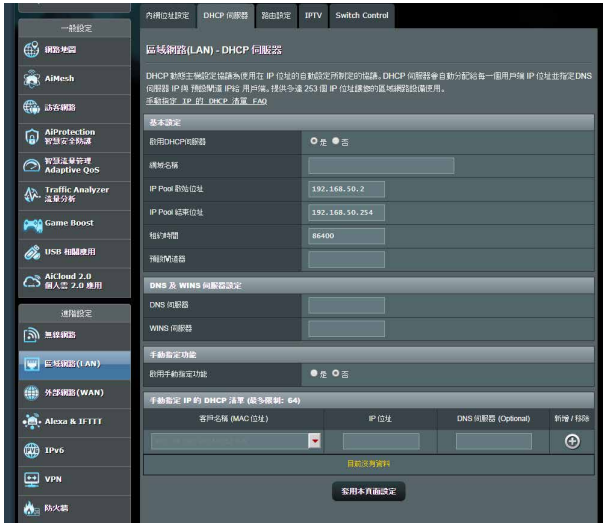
一般設定

網路地圖

AiMesh

訪客網路

AiProtection 智慧安全防護

智慧流量管理 Adaptive QoS

Traffic Analyzer 流量分析

Game Boost

USB 相關應用

AiCloud 2.0 個人雲 2.0 應用

進階設定

無線網路

區域網路(LAN)

外部網路(WAN)

Alexa & IFTTT

IPv6

VPN

防火牆

內部網路設定 | DHCP 伺服器 | 路由設定 | IPTV | Switch Control

區域網路(LAN) - DHCP 伺服器

DHCP 動態主機設定協議為使用在 IP 位址的自動設定所制定的協議。DHCP 伺服器會自動分配給每一個用戶端 IP 位址並指定DNS 伺服器 IP 與 預設閘道 IP給 用戶端。提供多達 253 個 IP 位址讓您的區域網路設備使用。
手動指定 IP 的 DHCP 清單 FAQ

基本設定

| | |
|---|---|
| 啟用DHCP伺服器 | ● 是 ● 否 |
| 網域名稱 | |
| IP Pool 起始位址 | 192.168.50.2 |
| IP Pool 結束位址 | 192.168.50.254 |
| 租約時間 | 86400 |
| 預設閘道器 | |

DNS 及 WINS 伺服器設定

| | |
|---|---|
| DNS 伺服器 | |
| WINS 伺服器 | |

手動指定功能

| | |
|---|---|
| 啟用手動指定功能 | ● 是 ● 否 |

手動指定 IP 的 DHCP 清單 (最多限制: 64)

| 客戶名稱 (MAC 位址) | IP 位址 | DNS 伺服器 (Optional) | 新增 / 移除 |
|---|---|---|---|
| | | | |

目前沒有資料

套用本頁面設定